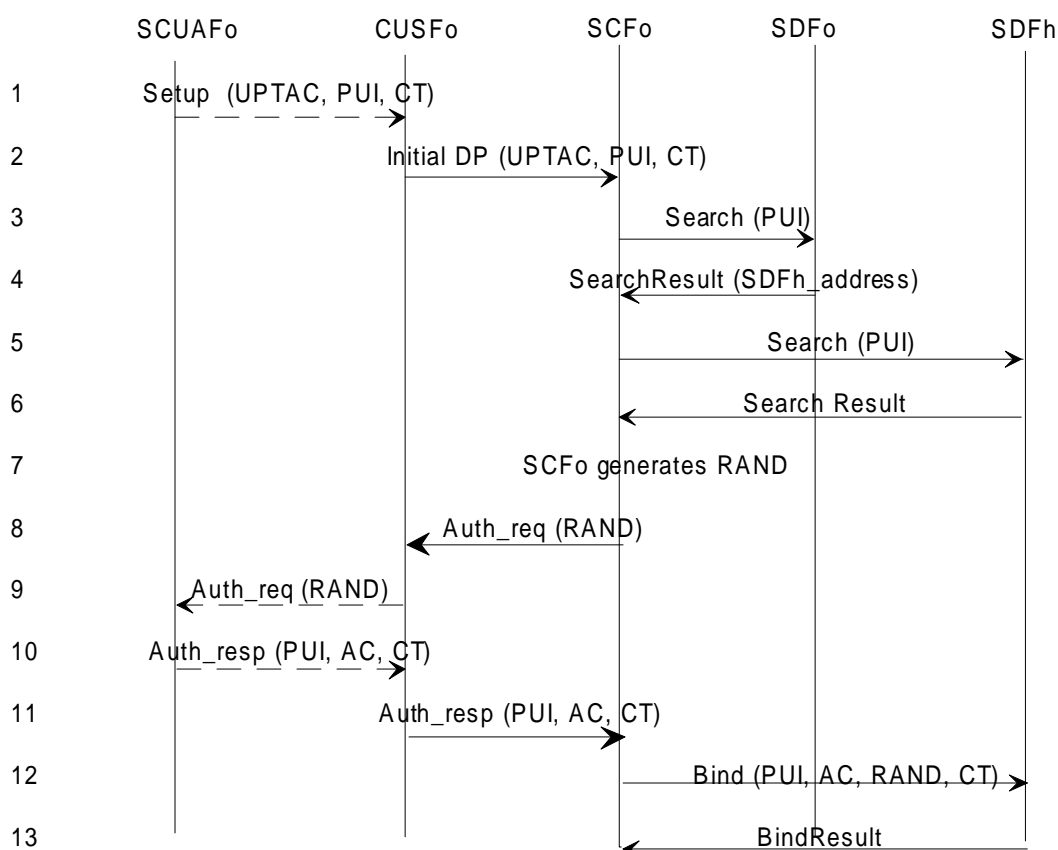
SCUAFo CUSFo SCFo SDFo SDFh

1 Setup (UPTAC, PUI, CT)

2 Initial DP (UPTAC, PUI, CT)

3 Search (PUI)

4 SearchResult (SDFh_address)

5 Search (PUI)

6 Search Result

7 SCFo generates RAND

8 Auth_req (RAND)

9 Auth_req (RAND)

10 Auth_resp (PUI, AC, CT)

11 Auth_resp (PUI, AC, CT)

12 Bind (PUI, AC, RAND, CT)

13 BindResult